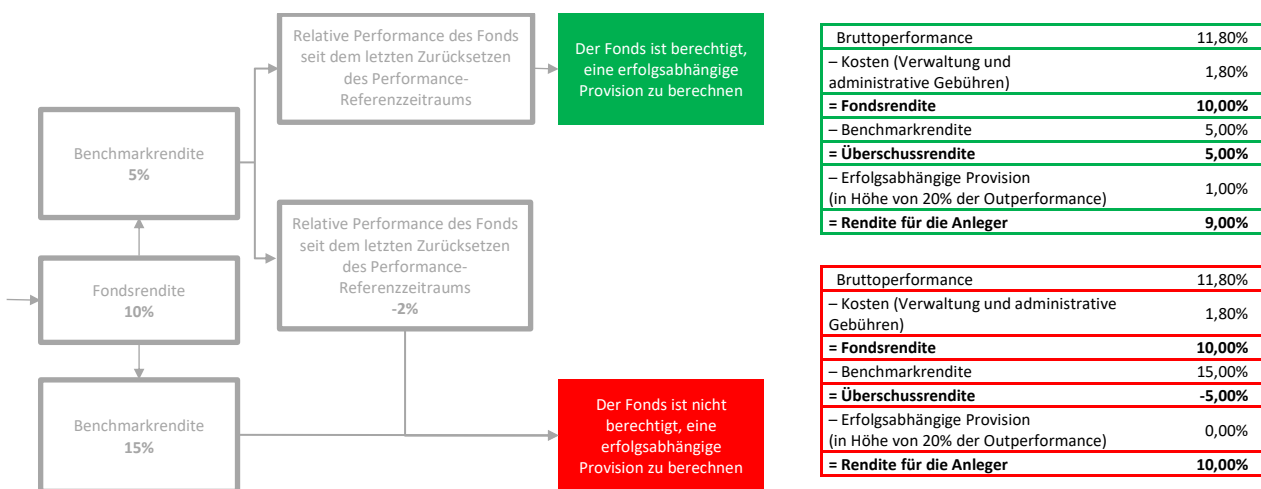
Relative Performance des Fonds seit dem letzten Zurücksetzen des Performance-Referenzzeitraums

Der Fonds ist berechtigt, eine erfolgsabhängige Provision zu berechnen

Benchmarkrendite
**5%**

Relative Performance des Fonds seit dem letzten Zurücksetzen des Performance-Referenzzeitraums
**-2%**

Fondsrendite
**10%**

Benchmarkrendite
**15%**

Der Fonds ist nicht berechtigt, eine erfolgsabhängige Provision zu berechnen

| Bruttoperformance | 11,80% |
|---|---|
| – Kosten (Verwaltung und administrative Gebühren) | 1,80% |
| **= Fondsrendite** | **10,00%** |
| – Benchmarkrendite | 5,00% |
| **= Überschussrendite** | **5,00%** |
| – Erfolgsabhängige Provision (in Höhe von 20% der Outperformance) | 1,00% |
| **= Rendite für die Anleger** | **9,00%** |

| Bruttoperformance | 11,80% |
|---|---|
| – Kosten (Verwaltung und administrative Gebühren) | 1,80% |
| **= Fondsrendite** | **10,00%** |
| – Benchmarkrendite | 15,00% |
| **= Überschussrendite** | **-5,00%** |
| – Erfolgsabhängige Provision (in Höhe von 20% der Outperformance) | 0,00% |
| **= Rendite für die Anleger** | **10,00%** |